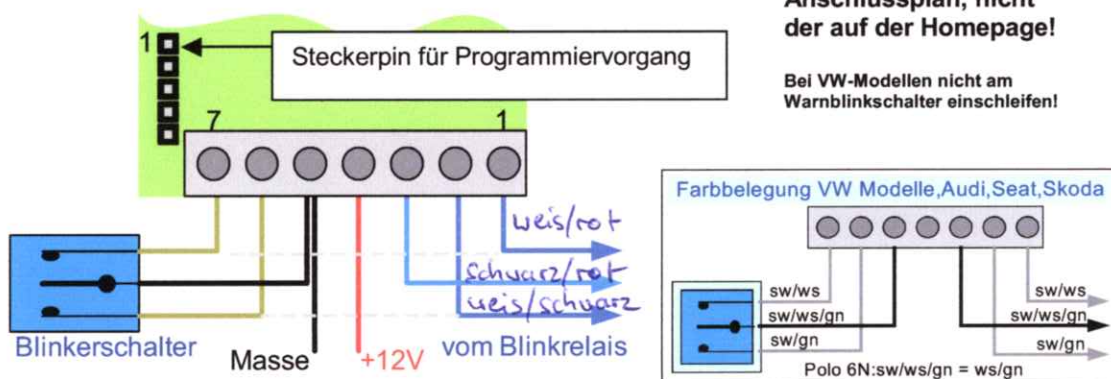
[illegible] Anschlussplan, nicht der auf der Homepage!

Bei VW-Modellen nicht am Warnblinkschalter einschleifen!

1

Steckerpin für Programmiervorgang

7

1

weis/rot

schwarz/rot

weis/schwarz

Blinkerschalter

Masse

+12V

vom Blinkrelais

Farbbelegung VW Modelle,Audi,Seat,Skoda

sw/ws

sw/ws/gn

sw/gn

sw/ws

sw/ws/gn

sw/gn

Polo 6N:sw/ws/gn = ws/gn